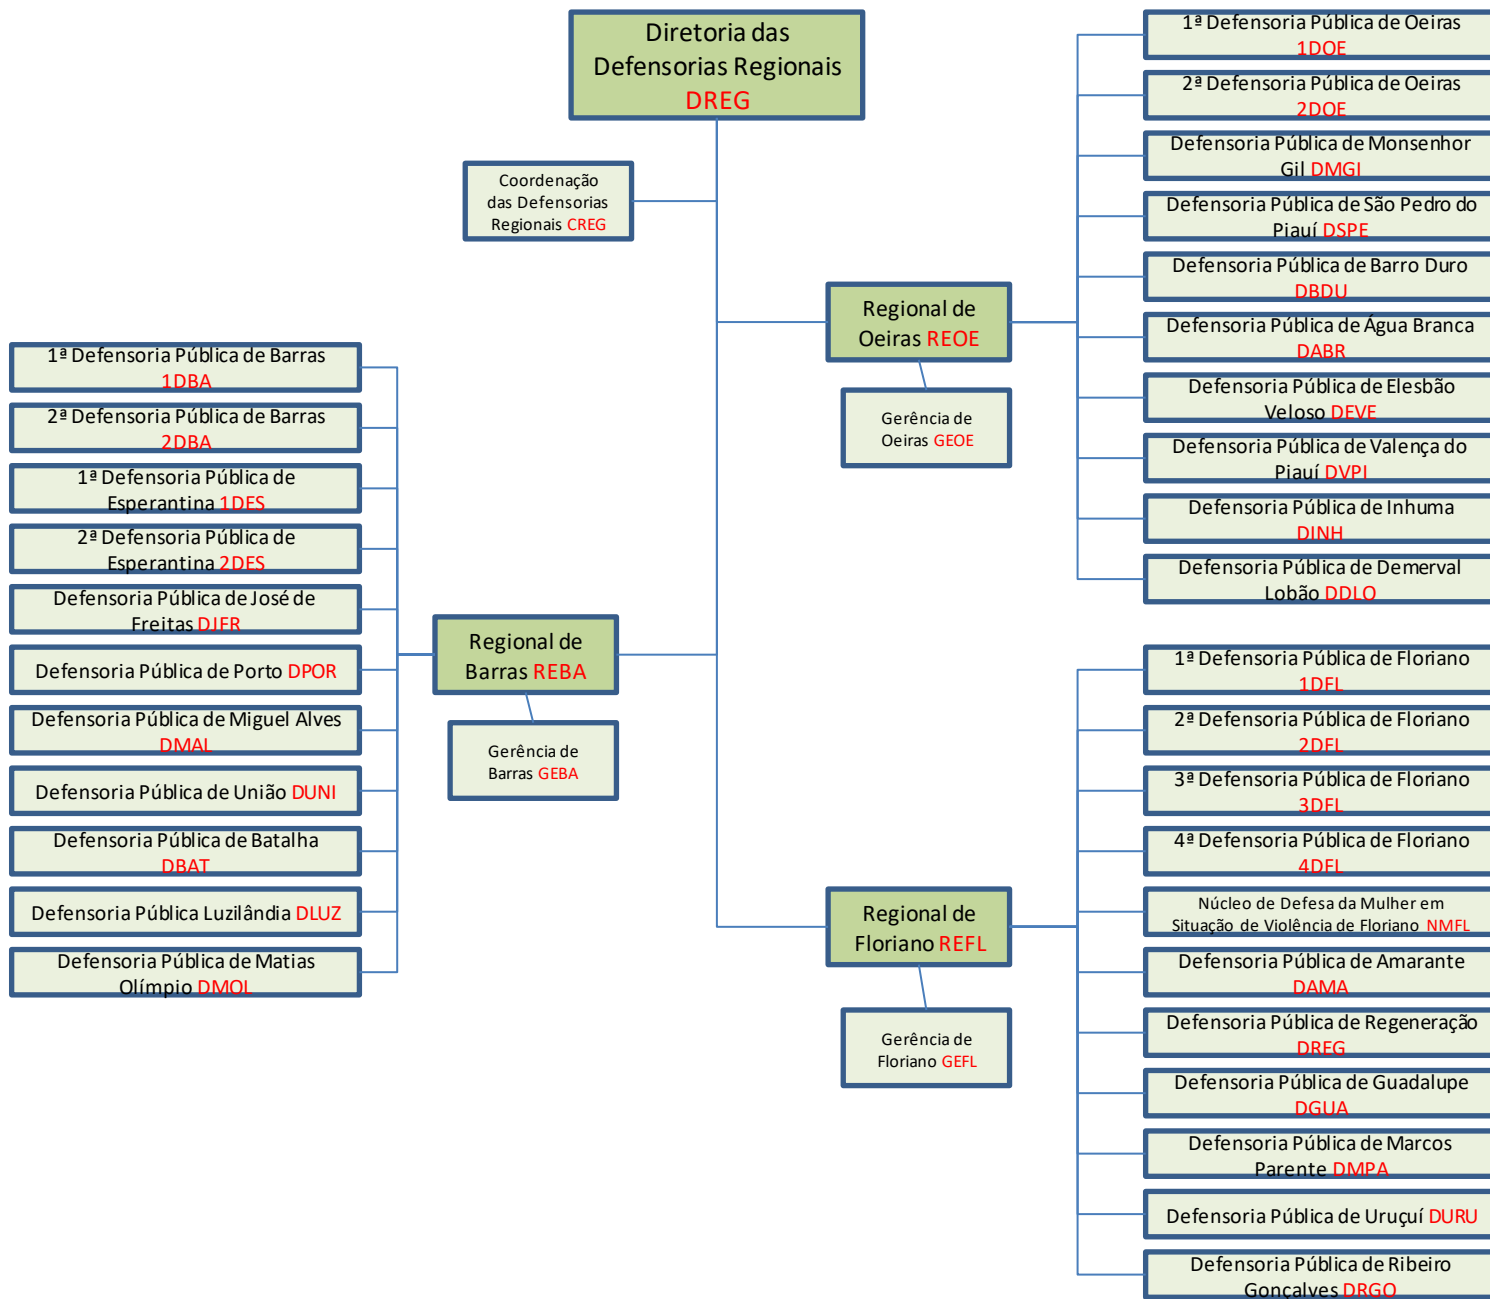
Diretoria das Defensorias Regionais DREG

Coordenação das Defensorias Regionais CREG

Regional de Barras REBA

Gerência de Barras GEBA

1ª Defensoria Pública de Barras 1DBA

2ª Defensoria Pública de Barras 2DBA

1ª Defensoria Pública de Esperantina 1DES

2ª Defensoria Pública de Esperantina 2DES

Defensoria Pública de José de Freitas DJFR

Defensoria Pública de Porto DPOR

Defensoria Pública de Miguel Alves DMAL

Defensoria Pública de União DUNI

Defensoria Pública de Batalha DBAT

Defensoria Pública Luzilândia DLUZ

Defensoria Pública de Matias Olímpio DMOL

Regional de Oeiras REOE

Gerência de Oeiras GEOE

1ª Defensoria Pública de Oeiras 1DOE

2ª Defensoria Pública de Oeiras 2DOE

Defensoria Pública de Monsenhor Gil DMGI

Defensoria Pública de São Pedro do Piauí DSPE

Defensoria Pública de Barro Duro DBDU

Defensoria Pública de Água Branca DABR

Defensoria Pública de Elesbão Veloso DEVE

Defensoria Pública de Valença do Piauí DVPI

Defensoria Pública de Inhuma DINH

Defensoria Pública de Demerval Lobão DDLO

Regional de Floriano REFL

Gerência de Floriano GEFL

1ª Defensoria Pública de Floriano 1DFL

2ª Defensoria Pública de Floriano 2DFL

3ª Defensoria Pública de Floriano 3DFL

4ª Defensoria Pública de Floriano 4DFL

Núcleo de Defesa da Mulher em Situação de Violência de Floriano NMFL

Defensoria Pública de Amarante DAMA

Defensoria Pública de Regeneração DREG

Defensoria Pública de Guadalupe DGUA

Defensoria Pública de Marcos Parente DMPA

Defensoria Pública de Uruçuí DURU

Defensoria Pública de Ribeiro Gonçalves DRGO